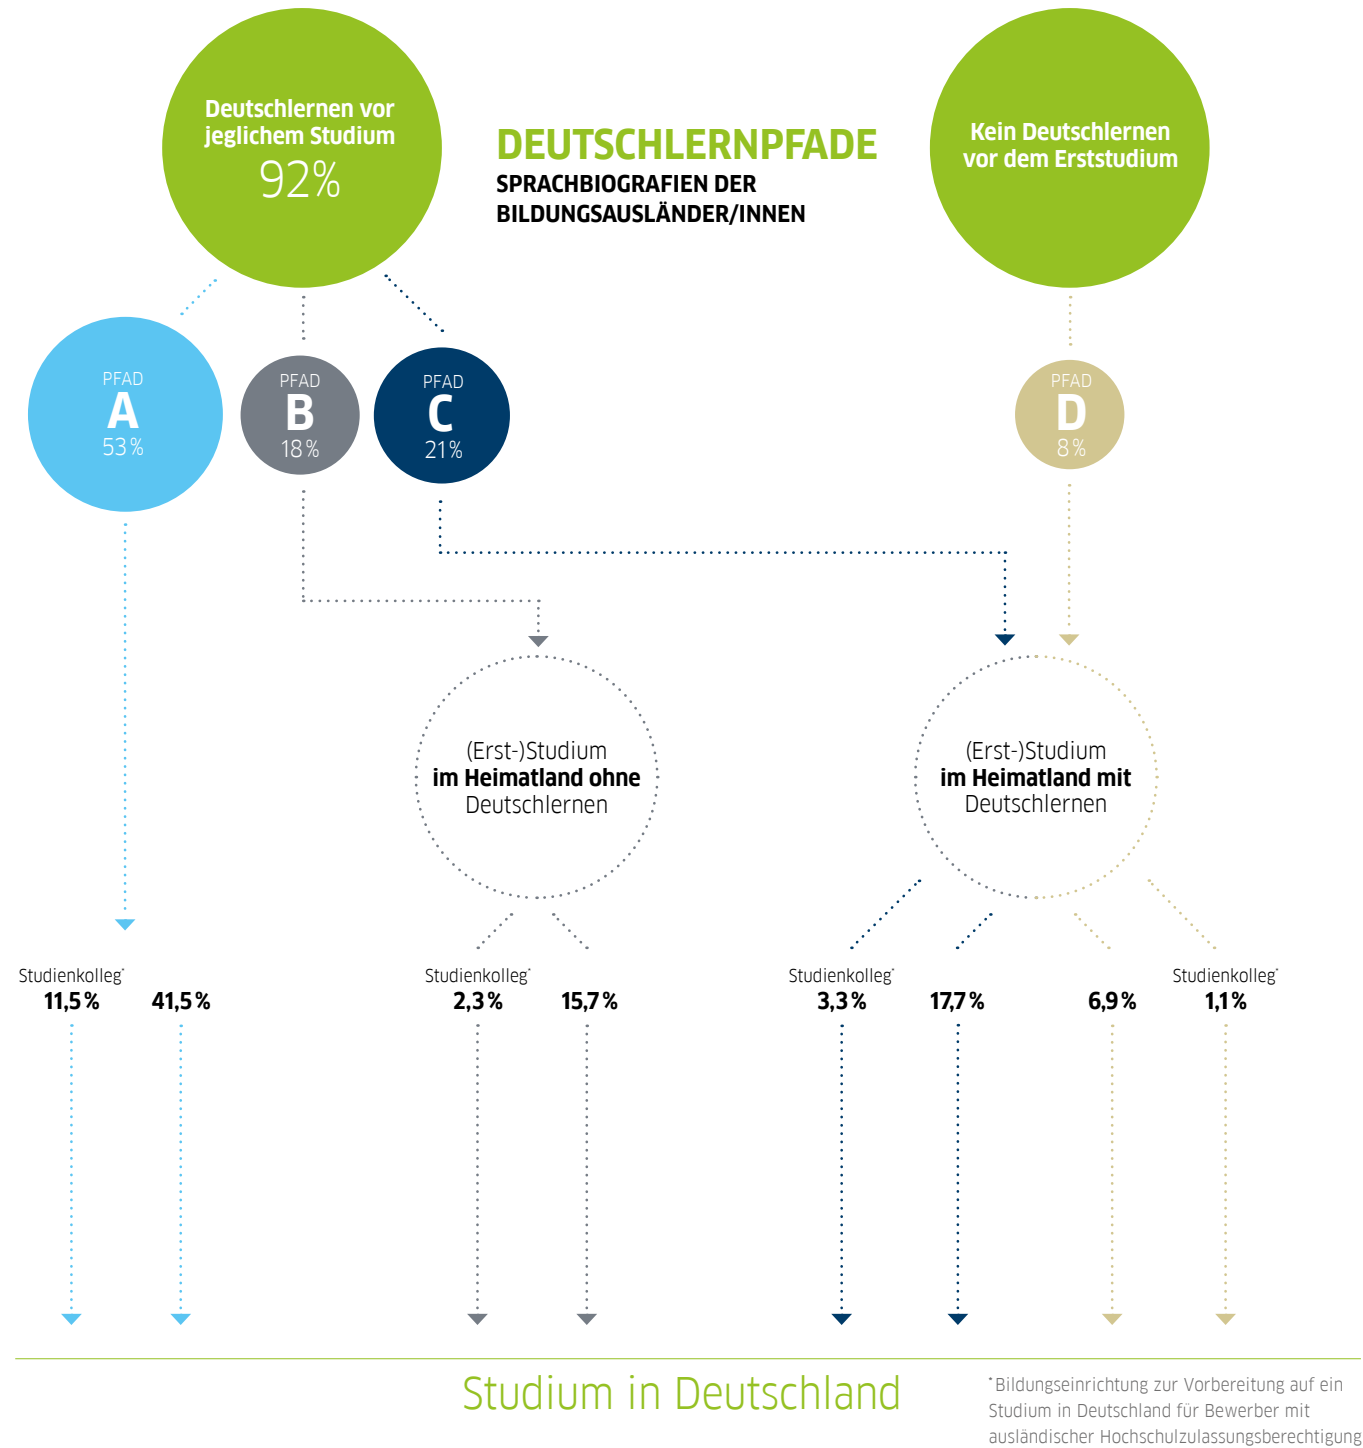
Deutschlernen vor jeglichem Studium
92%

DEUTSCHLERNPFADE
SPRACHBIOGRAFIEN DER BILDUNGSAUSLÄNDER/INNEN

Kein Deutschlernen vor dem Erststudium

PFAD
A
53%

PFAD
B
18%

PFAD
C
21%

PFAD
D
8%

(Erst-)Studium
im Heimatland ohne
Deutschlernen

(Erst-)Studium
im Heimatland mit
Deutschlernen

Studienkolleg*
11,5%

41,5%

Studienkolleg*
2,3%

15,7%

Studienkolleg*
3,3%

17,7%

6,9%

Studienkolleg*
1,1%

Studium in Deutschland

*Bildungseinrichtung zur Vorbereitung auf ein Studium in Deutschland für Bewerber mit ausländischer Hochschulzulassungsberechtigung